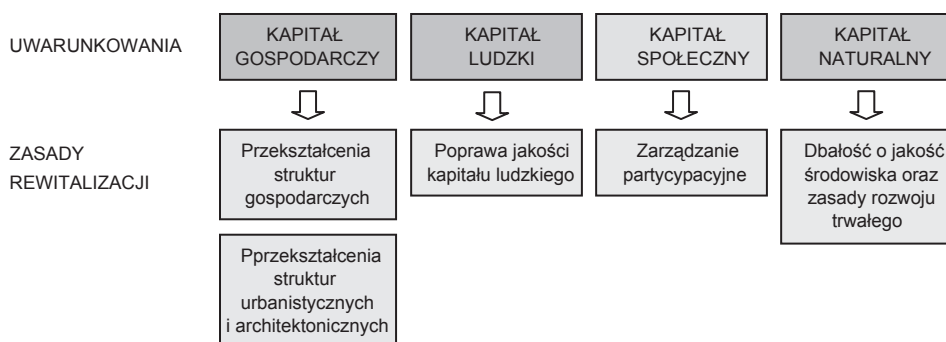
UWARUNKOWANIA

KAPITAŁ GOSPODARCZY

KAPITAŁ LUDZKI

KAPITAŁ SPOŁECZNY

KAPITAŁ NATURALNY

ZASADY REWITALIZACJI

Przekształcenia struktur gospodarczych

Poprawa jakości kapitału ludzkiego

Zarządzanie partycypacyjne

Dbałość o jakość środowiska oraz zasady rozwoju trwałego

Pprzekształcenia struktur urbanistycznych i architektonicznych